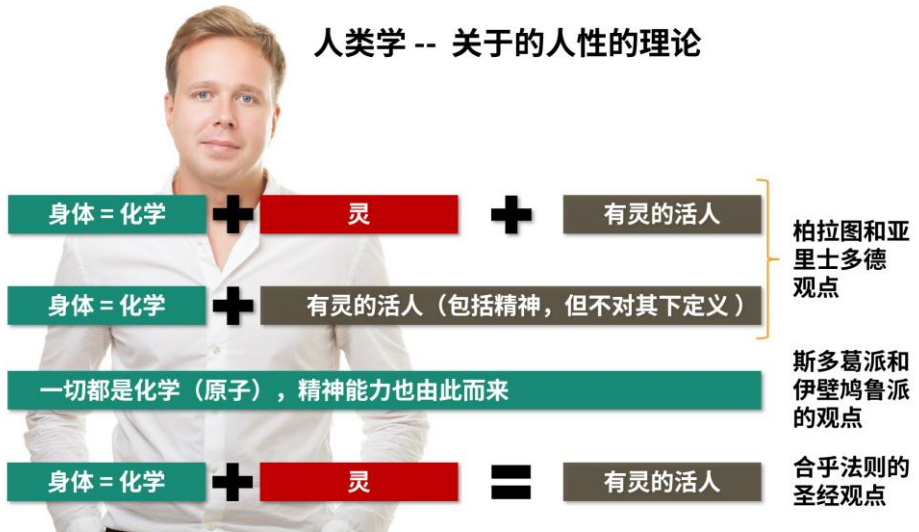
人类学 -- 关于的人性的理论

身体 = 化学 + 灵 + 有灵的活人

身体 = 化学 + 有灵的活人（包括精神，但不对其下定义）

柏拉图和亚里士多德观点

一切都是化学（原子），精神能力也由此而来

斯多葛派和伊壁鸠鲁派的观点

身体 = 化学 + 灵 = 有灵的活人

合乎法则的圣经观点